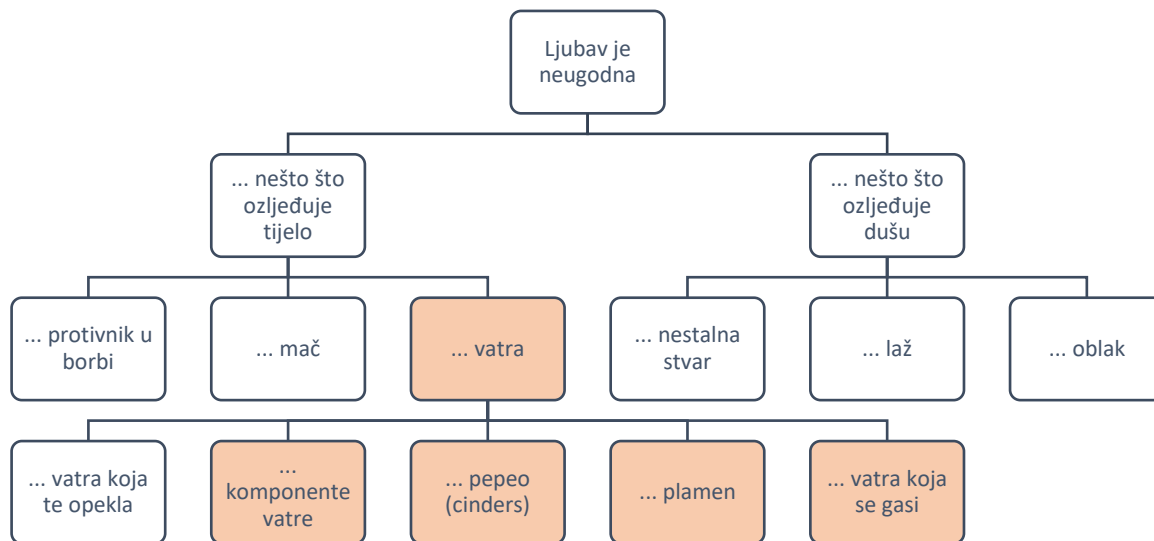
Ljubav je neugodna

... nešto što ozljeđuje tijelo

... nešto što ozljeđuje dušu

... protivnik u borbi

... mač

... vatra

... nestalna stvar

... laž

... oblak

... vatra koja te opekla

... komponente vatre

... pepeo (cinders)

... plamen

... vatra koja se gasi